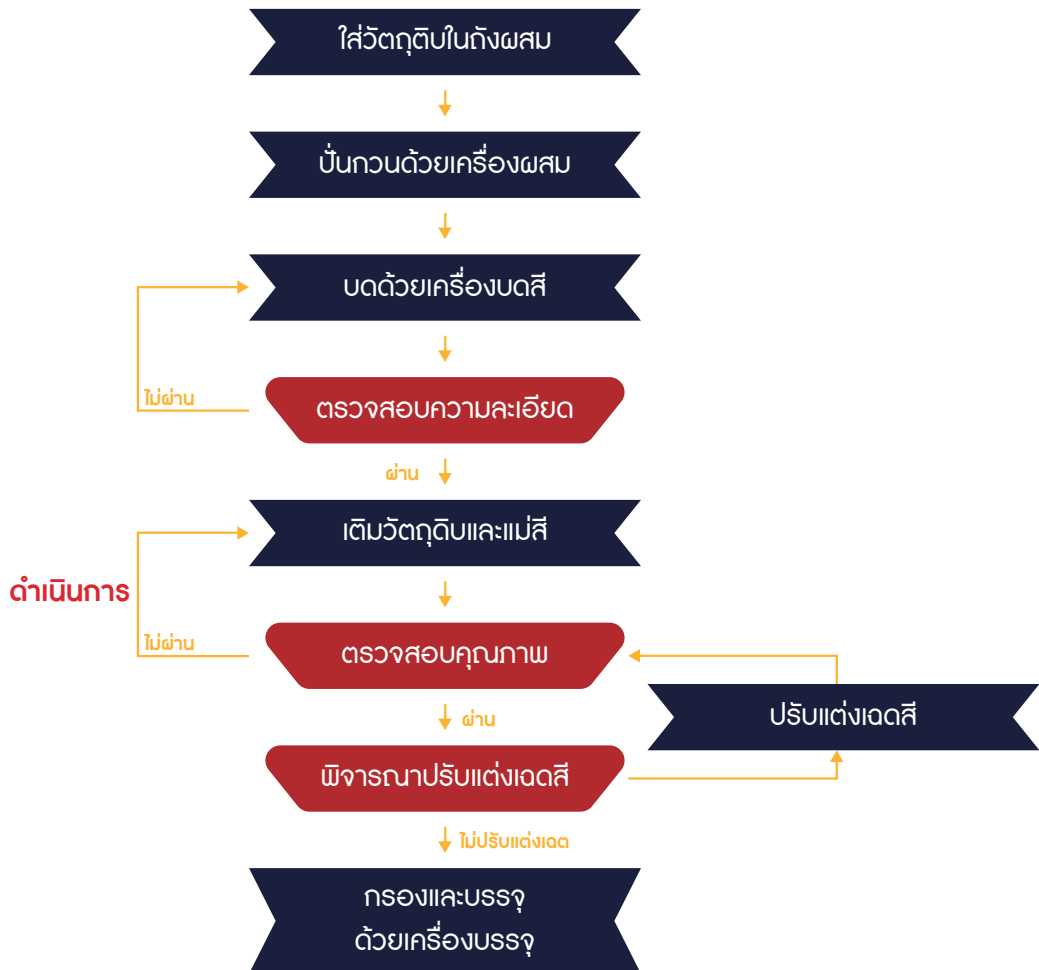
ใส่วัตถุดิบในถังผสม

ปั่นกวนด้วยเครื่องผสม

บดด้วยเครื่องบดสี

ไม่ผ่าน

ตรวจสอบความละเอียด

ผ่าน

เติมวัตถุดิบและแม่สี

ดำเนินการ

ไม่ผ่าน

ตรวจสอบคุณภาพ

ผ่าน

ปรับแต่งเฉดสี

พิจารณาปรับแต่งเฉดสี

ไม่ปรับแต่งเฉด

กรองและบรรจุ
ด้วยเครื่องบรรจุ